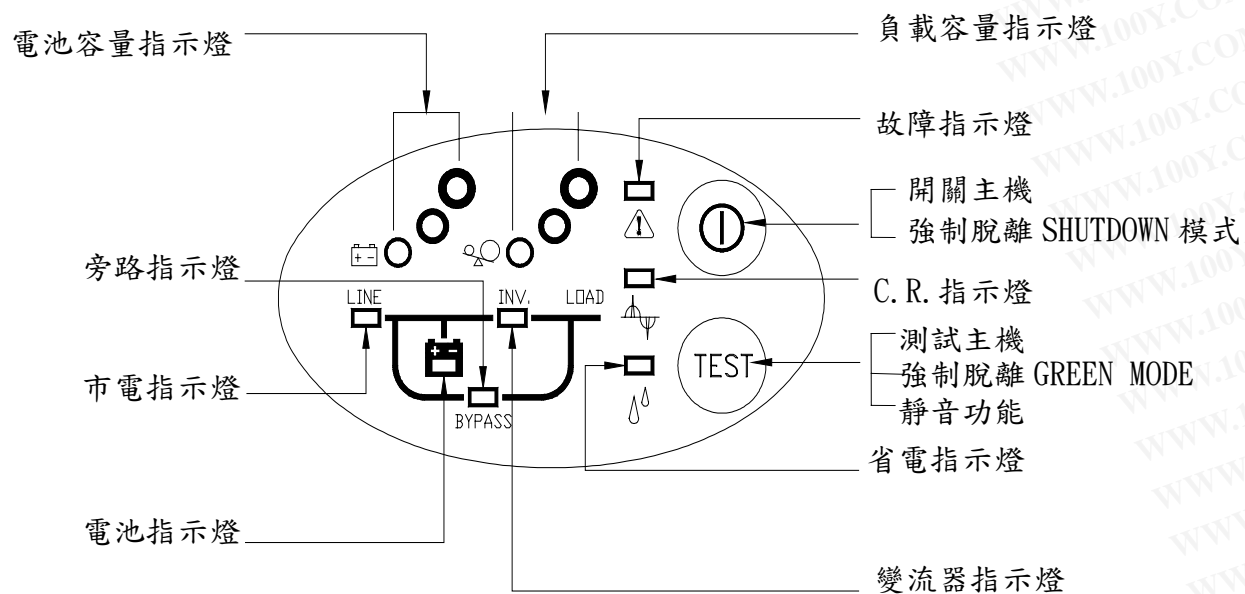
電池容量指示燈

負載容量指示燈

故障指示燈

開關主機
強制脫離 SHUTDOWN 模式

旁路指示燈

C.R. 指示燈

LINE

INV.

LOAD

BYPASS

TEST

測試主機
強制脫離 GREEN MODE
靜音功能

市電指示燈

省電指示燈

電池指示燈

變流器指示燈

WWW.100Y.COM